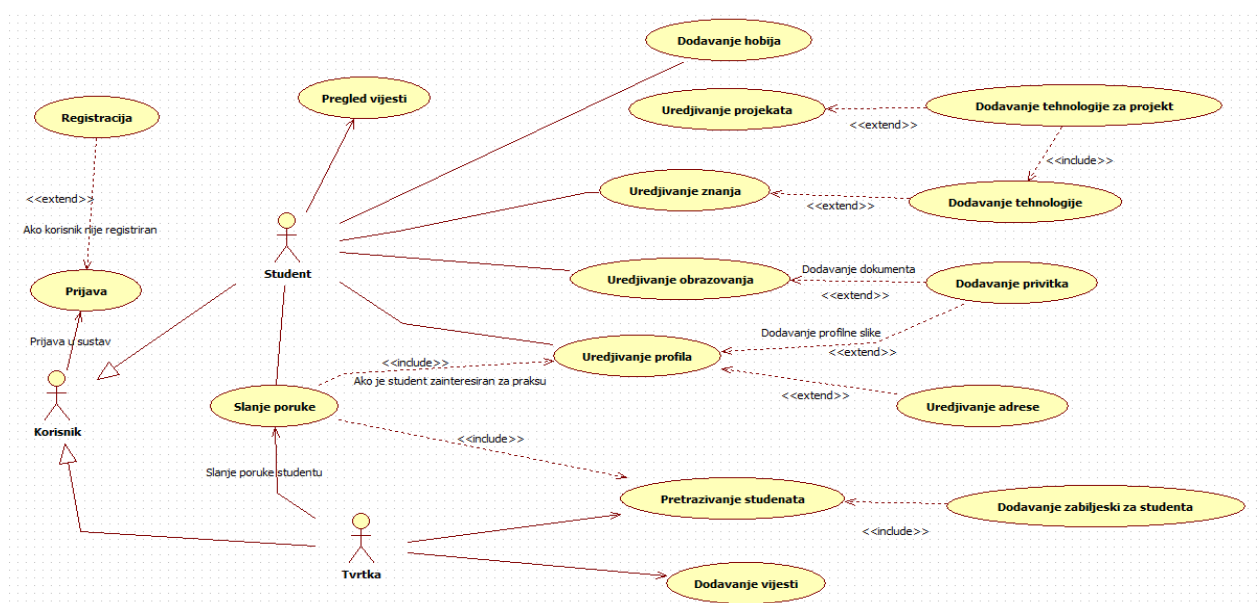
Dodavanje hobija

Pregled vijesti

Registracija

Uredjivanje projekata

<<extend>>

Dodavanje tehnologije za projekt

<<include>>

<<extend>>

Ako korisnik nije registriran

Uredjivanje znanja

<<extend>>

Dodavanje tehnologije

Student

Prijava

Uredjivanje obrazovanja

Dodavanje dokumenta

<<extend>>

Dodavanje privitka

Dodavanje profilne slike

Prijava u sustav

<<include>>

Uredjivanje profila

<<extend>>

Ako je student zainteresiran za praksu

<<extend>>

Slanje poruke

Uredjivanje adrese

Korisnik

<<include>>

Slanje poruke studentu

Pretrazivanje studenata

Dodavanje zabiljeski za studenta

<<include>>

Tvrtka

Dodavanje vijesti